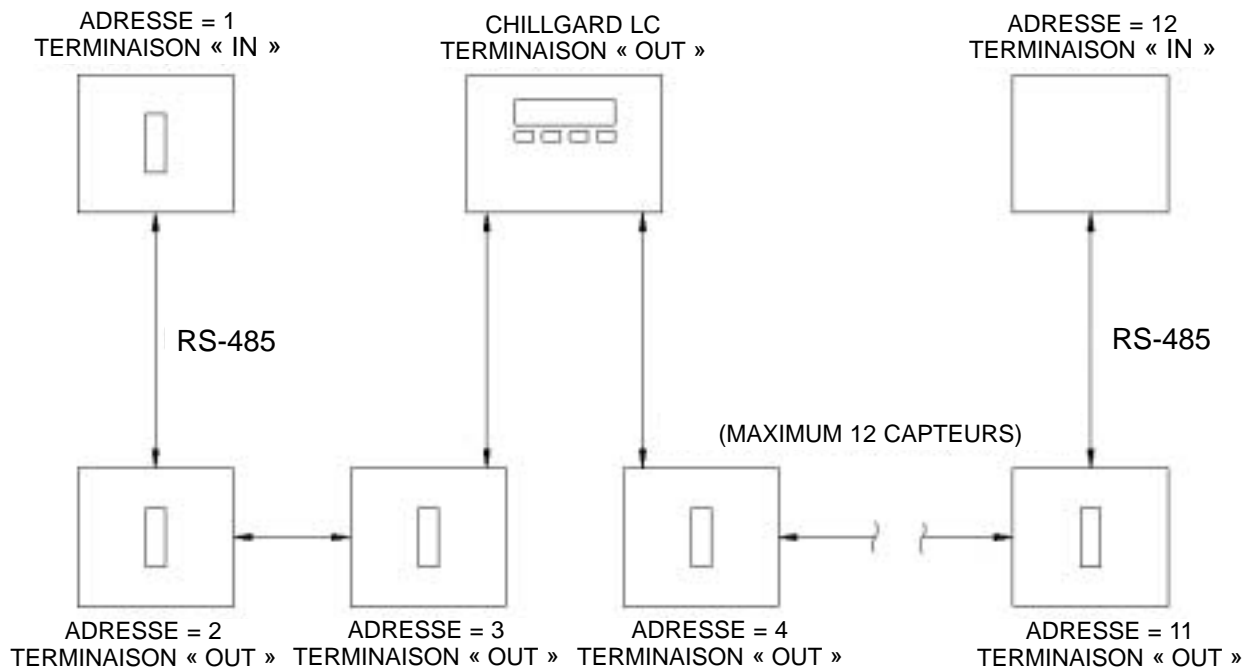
ADRESSE = 1
TERMINAISON « IN »

CHILLGARD LC
TERMINAISON « OUT »

ADRESSE = 12
TERMINAISON « IN »

RS-485

RS-485

(MAXIMUM 12 CAPTEURS)

ADRESSE = 2
TERMINAISON « OUT »

ADRESSE = 3
TERMINAISON « OUT »

ADRESSE = 4
TERMINAISON « OUT »

ADRESSE = 11
TERMINAISON « OUT »